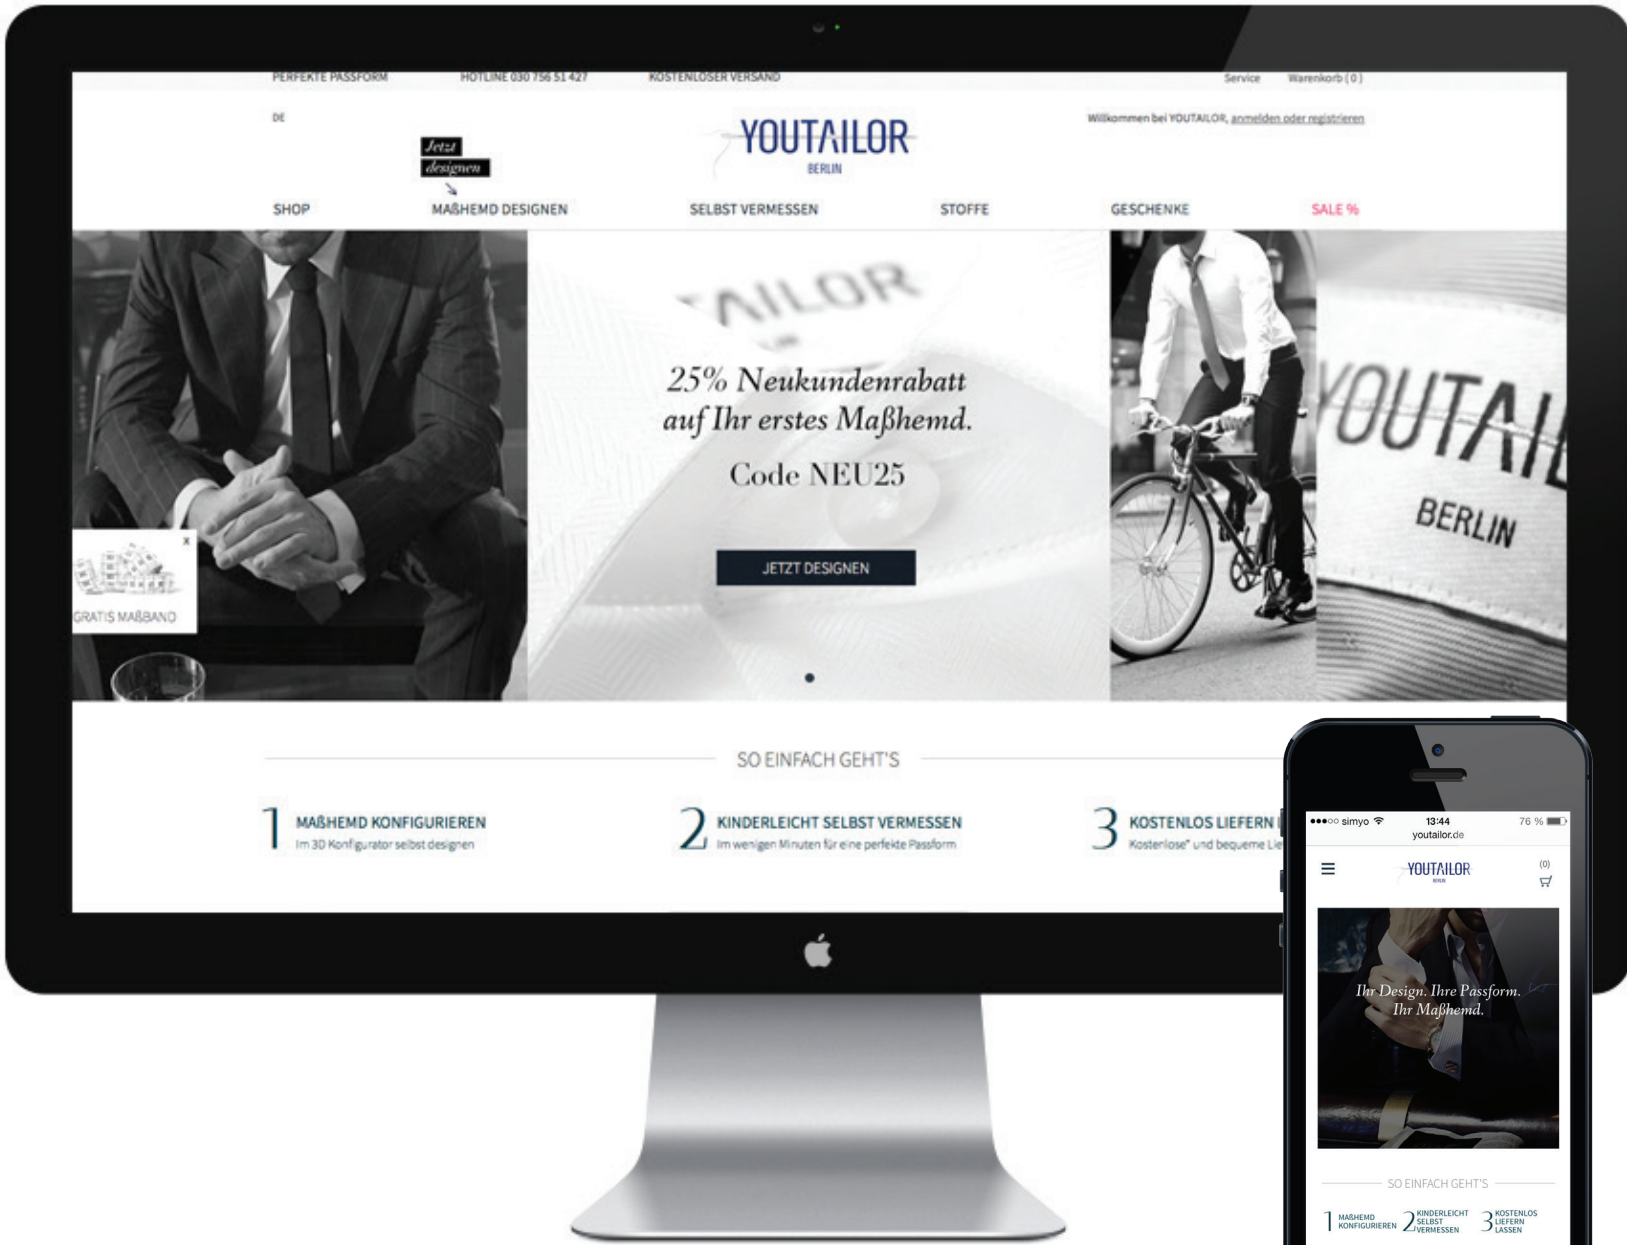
PERFEKTE PASSFORM HOTLINE 030 756 51 427 KOSTENLOSER VERSAND Service Warenkorb (0)

DE

Jetzt designen

YOUTAILOR BERLIN

Willkommen bei YOUTAILOR, anmelden oder registrieren

SHOP MAßHEMD DESIGNEN SELBST VERMESSEN STOFFE GESCHENKE SALE %

AILOR

25% Neukundenrabatt auf Ihr erstes Maßhemd.

Code NEU25

JETZT DESIGNEN

YOUTAIL BERLIN

x GRATIS MAßBAND

SO EINFACH GEHT'S

1 MAßHEMD KONFIGURIEREN Im 3D Konfigurator selbst designen

2 KINDERLEICHT SELBST VERMESSEN In wenigen Minuten für eine perfekte Passform

3 KOSTENLOS LIEFERN Kostenlose* und bequeme Lie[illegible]

●●●○○ simyo 13:44 76 %
youtailor.de

YOUTAILOR BERLIN (0)

Ihr Design. Ihre Passform. Ihr Maßhemd.

SO EINFACH GEHT'S

1 MAßHEMD KONFIGURIEREN 2 KINDERLEICHT SELBST VERMESSEN 3 KOSTENLOS LIEFERN LASSEN